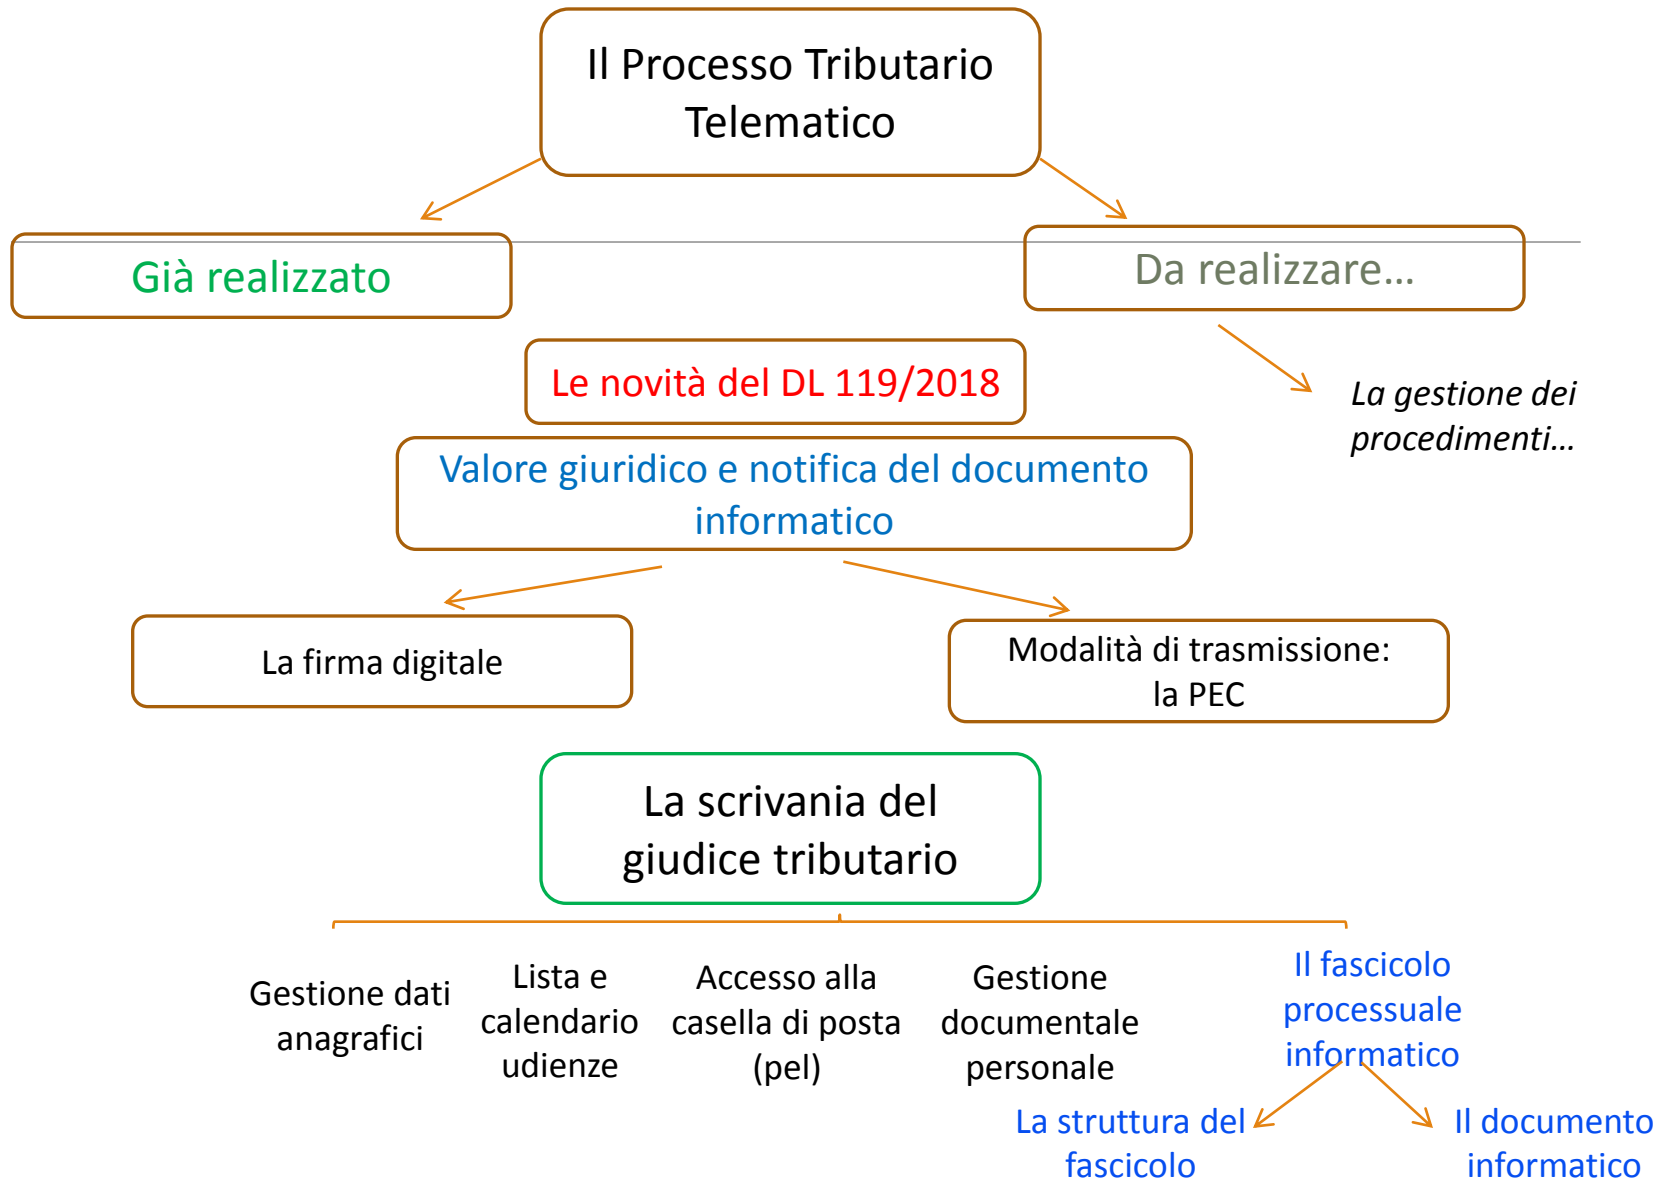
Il Processo Tributario Telematico

Già realizzato

Da realizzare…

La gestione dei procedimenti…

Le novità del DL 119/2018

Valore giuridico e notifica del documento informatico

La firma digitale

Modalità di trasmissione: la PEC

La scrivania del giudice tributario

Gestione dati anagrafici

Lista e calendario udienze

Accesso alla casella di posta (pel)

Gestione documentale personale

Il fascicolo processuale informatico

La struttura del fascicolo

Il documento informatico